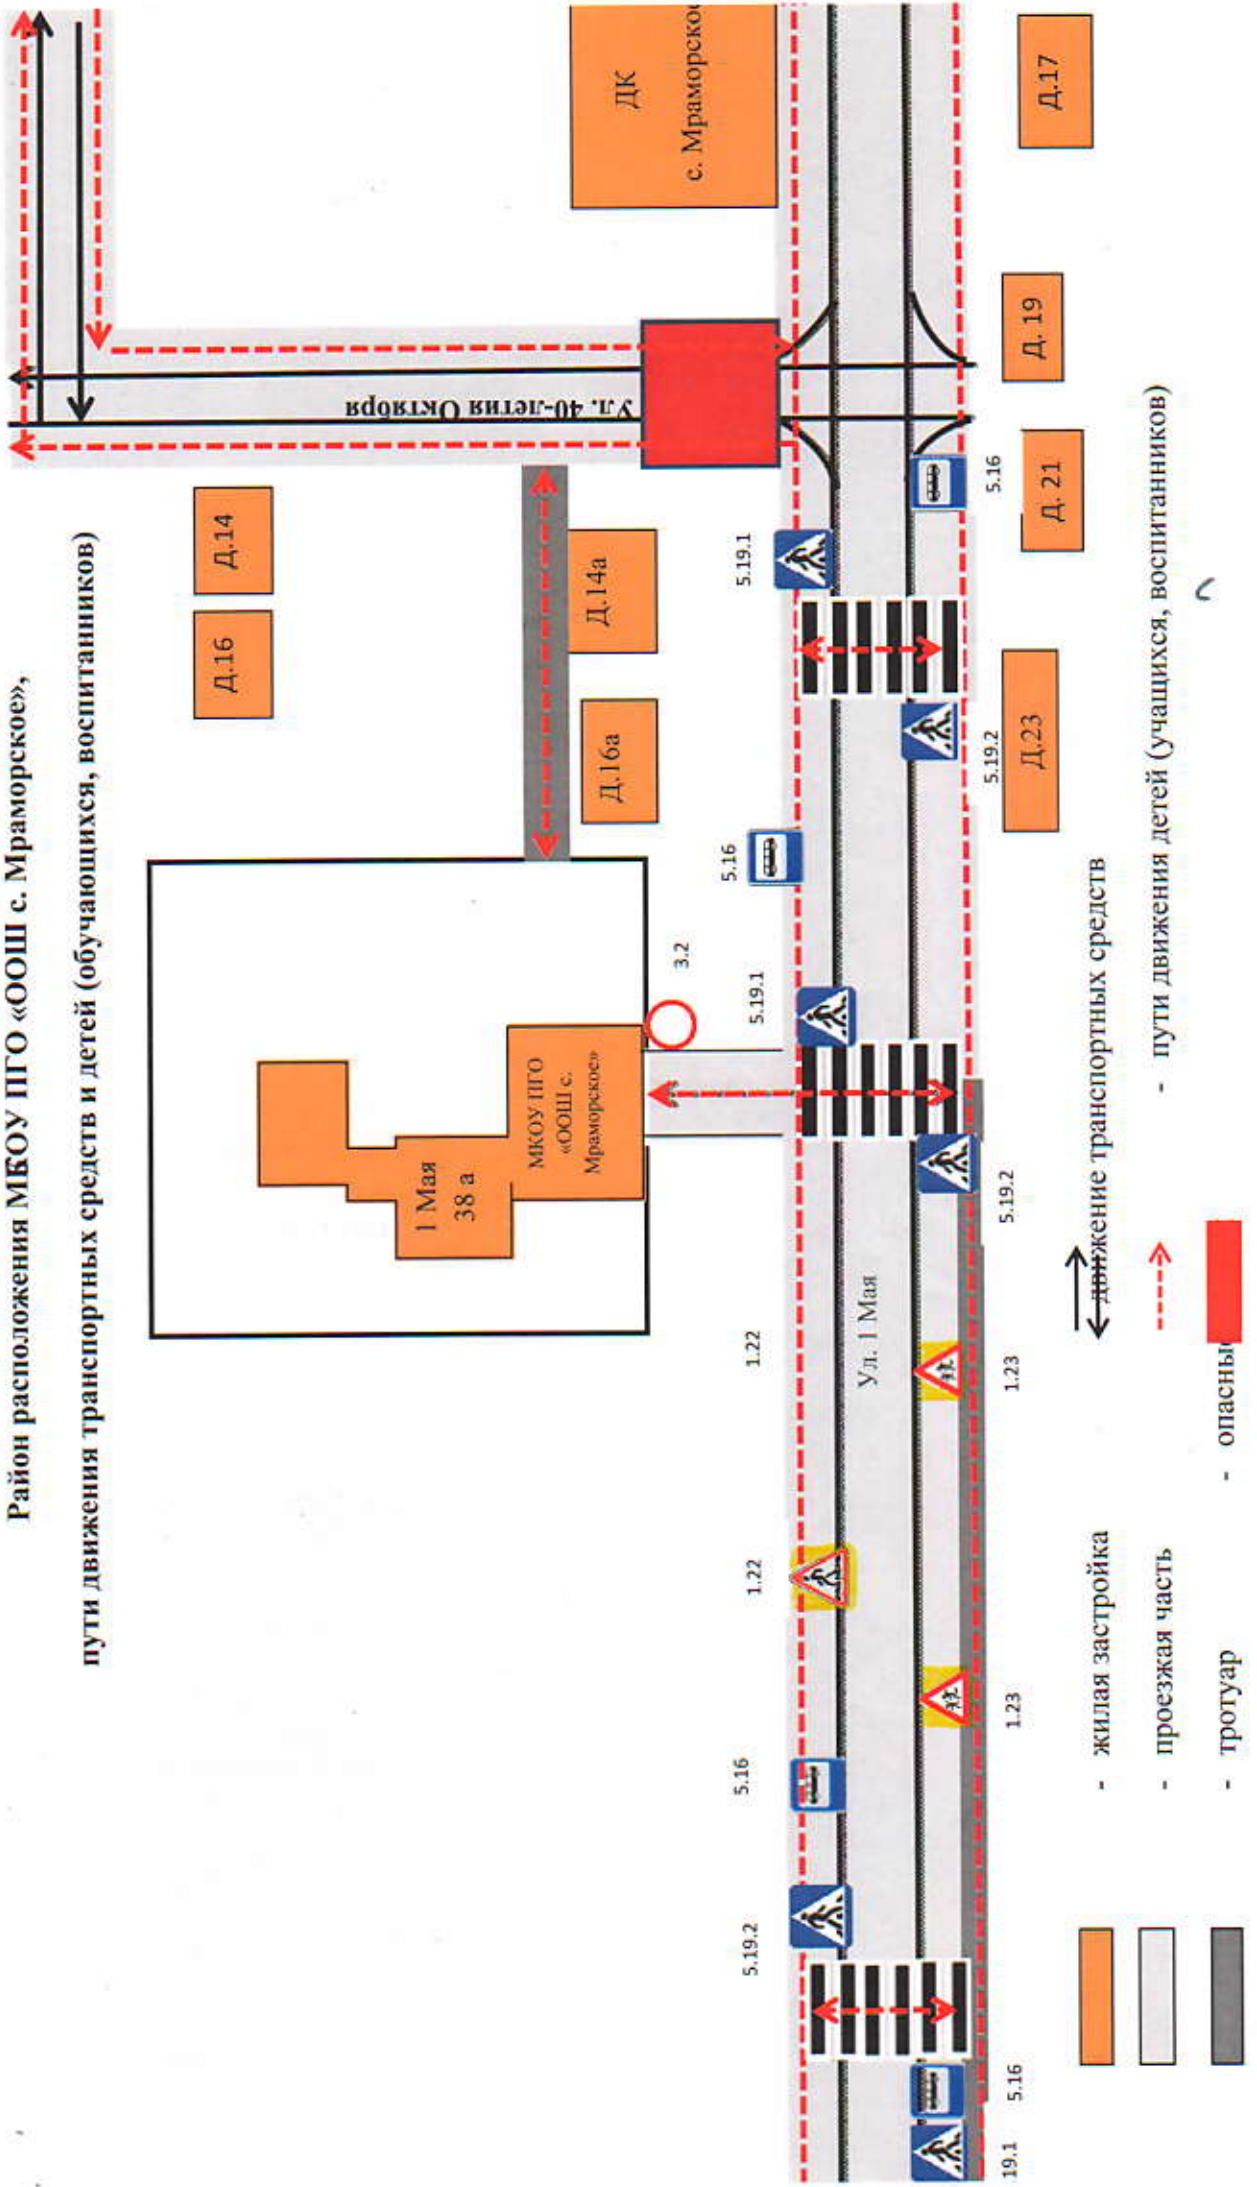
Район расположения МКОУ ПГО «ООШ с. Мраморское»,

пути движения транспортных средств и детей (обучающихся, воспитанников)

ДК
с. Мраморско

Д.17

Д. 19

Ул. 40-летия Октября

Д. 21

5.16

Д.14

Д.16

Д.14а

Д.16а

5.19.1

5.19.2

Д.23

5.16

3.2

5.19.1

МКОУ ПГО «ООШ с. Мраморское»

1 Мая 38 а

5.19.2

Ул. 1 Мая

1.22

1.23

1.22

1.23

5.16

5.19.2

5.16

19.1

- жилая застройка

- проезжая часть

- тротуар

движение транспортных средств

- пути движения детей (учащихся, воспитанников)

- опасны